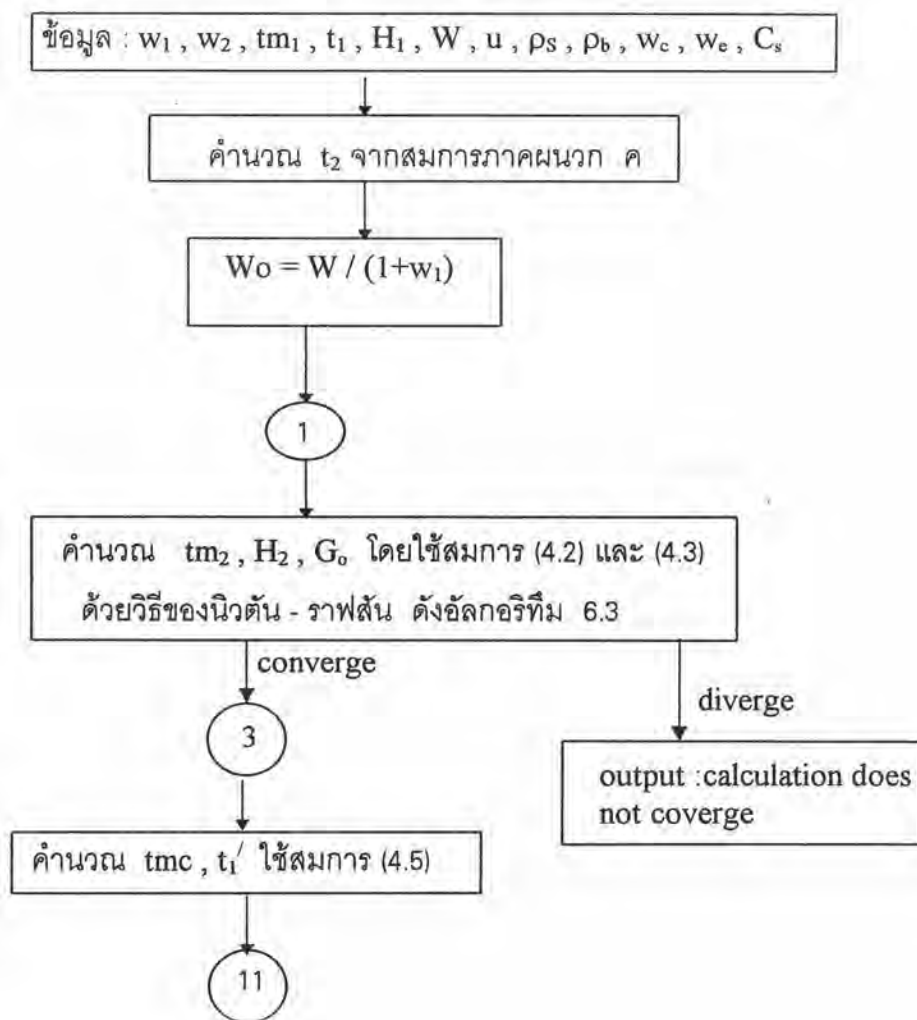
ข้อมูล : $w_1$ , $w_2$ , $tm_1$ , $t_1$ , $H_1$ , W , u , $\rho_S$ , $\rho_b$ , $w_c$ , $w_e$ , $C_s$

คำนวณ $t_2$ จากสมการภาคผนวก ค

$Wo = W / (1+w_1)$

1

คำนวณ $tm_2$ , $H_2$ , $G_o$ โดยใช้สมการ (4.2) และ (4.3) ด้วยวิธีของนิวตัน - ราฟสัน ดังอัลกอริทึม 6.3

converge

diverge

3

output :calculation does not coverge

คำนวณ tmc , $t_1'$ ใช้สมการ (4.5)

11